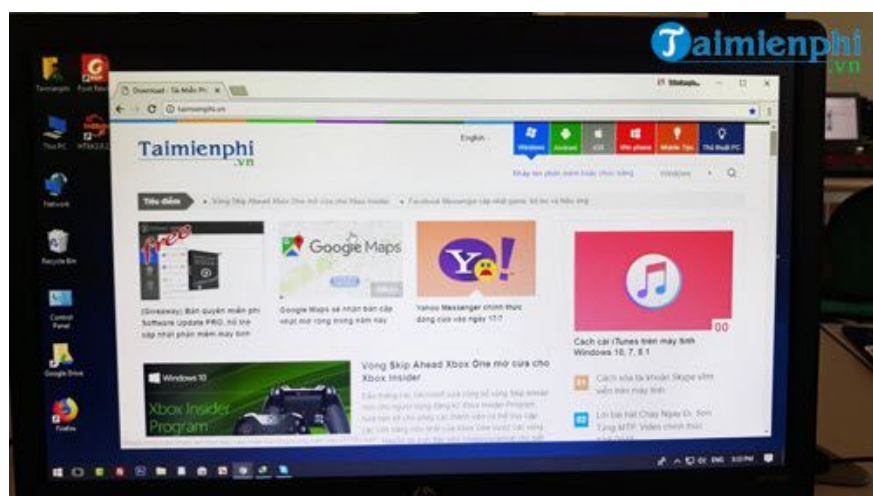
Taimienphi.vn

Download - Tải Miễn Phí

taimienphi.vn

Taimienphi.vn

English

Windows Android iOS Win phone Mobile Tips Thủ thuật PC

Nhập tên phần mềm hoặc chức năng

Windows

Tiêu điểm

Vòng Skip Ahead Xbox One mở cửa cho Xbox Insider

Facebook Messenger cập nhật game, tin nhắn và tiêu ứng

Free

Google Maps

[Giveaway] Bản quyền miễn phí Software Update PRO, hỗ trợ cập nhật phần mềm máy tính

Google Maps sẽ nhận bản cập nhật mở rộng trong năm nay

Yahoo Messenger chính thức đóng cửa vào ngày 17/7

Cách cài iTunes trên máy tính Windows 10, 7, 8.1

Vòng Skip Ahead Xbox One mở cửa cho Xbox Insider

Windows 10

Xbox Insider Program

Cách xóa tài khoản Skype vĩnh viễn trên máy tính

Lời bài hát Chạy Ngay Đi - Sơn Tùng MTP, Video chính thức

Taimienphi

Fast Stone

This PC

Network

Recycle Bin

Control Panel

Google Drive

Firefox

ENG